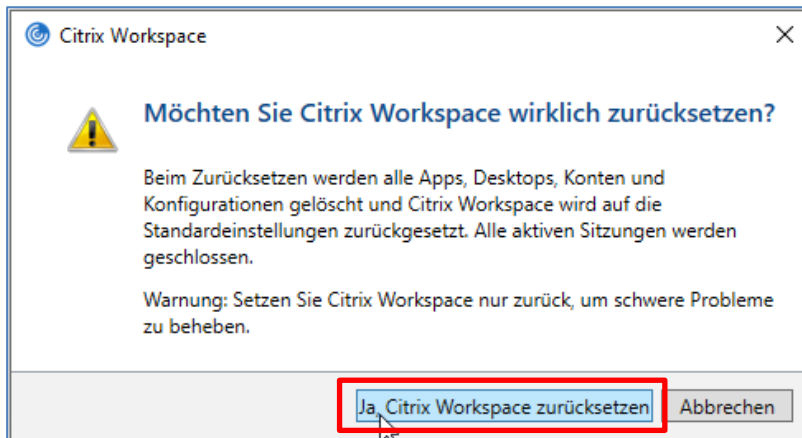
Citrix Workspace

×

Möchten Sie Citrix Workspace wirklich zurücksetzen?

Beim Zurücksetzen werden alle Apps, Desktops, Konten und Konfigurationen gelöscht und Citrix Workspace wird auf die Standardeinstellungen zurückgesetzt. Alle aktiven Sitzungen werden geschlossen.

Warnung: Setzen Sie Citrix Workspace nur zurück, um schwere Probleme zu beheben.

Ja, Citrix Workspace zurücksetzen

Abbrechen